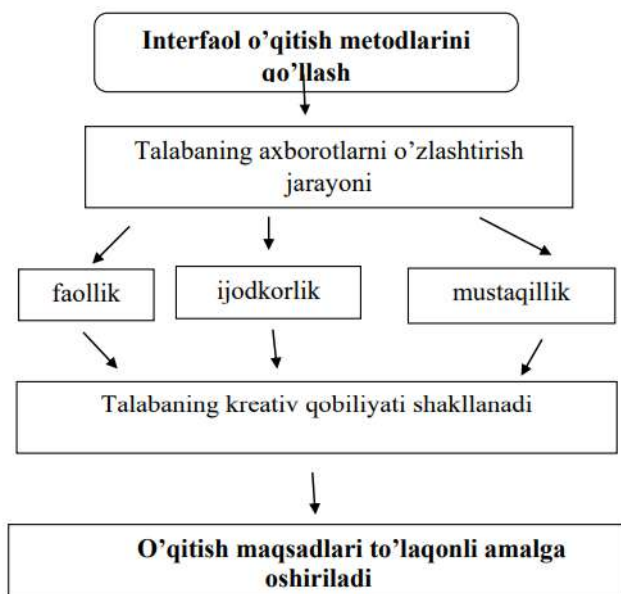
Interfaol o'qitish metodlarini qo'llash

Talabaning axborotlarni o'zlashtirish jarayoni

faollik

ijodkorlik

mustaqillik

Talabaning kreativ qobiliyati shakllanadi

O'qitish maqsadlari to'laqonli amalga oshiriladi